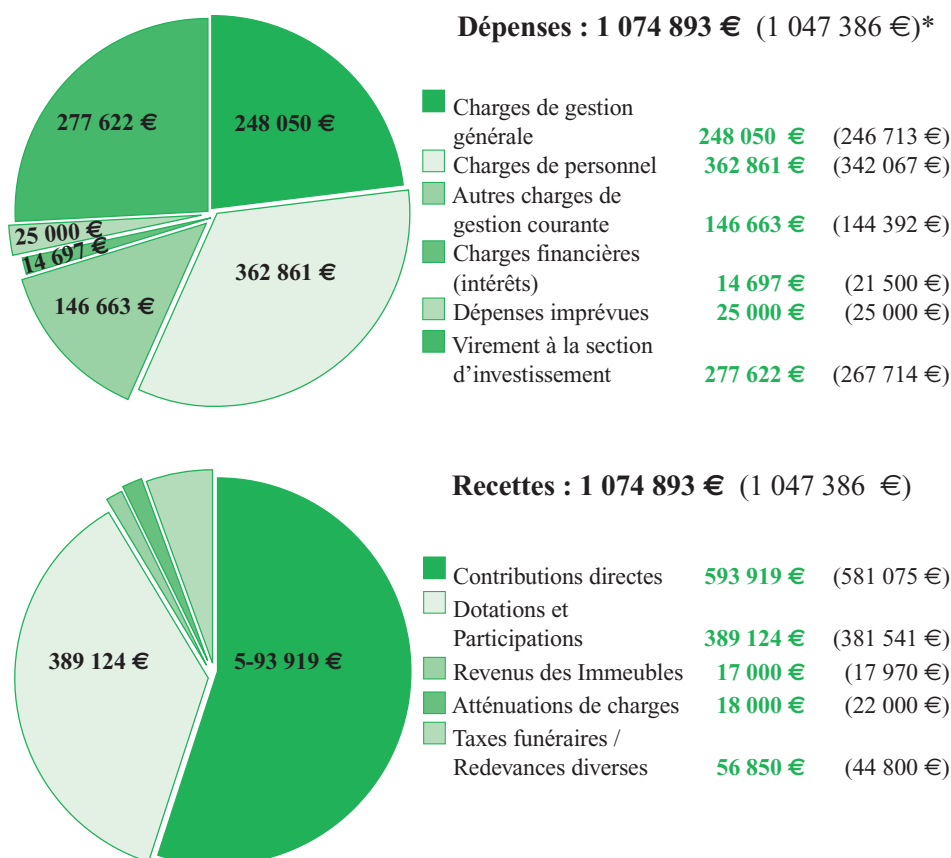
277 622 €
248 050 €
25 000 €
14 697 €
146 663 €
362 861 €

Dépenses : 1 074 893 € (1 047 386 €)*

| | | |
|---|---|---|
| Charges de gestion générale | 248 050 € | (246 713 €) |
| Charges de personnel | 362 861 € | (342 067 €) |
| Autres charges de gestion courante | 146 663 € | (144 392 €) |
| Charges financières (intérêts) | 14 697 € | (21 500 €) |
| Dépenses imprévues | 25 000 € | (25 000 €) |
| Virement à la section d'investissement | 277 622 € | (267 714 €) |

389 124 €
5-93 919 €

Recettes : 1 074 893 € (1 047 386 €)

| | | |
|---|---|---|
| Contributions directes | 593 919 € | (581 075 €) |
| Dotations et Participations | 389 124 € | (381 541 €) |
| Revenus des Immeubles | 17 000 € | (17 970 €) |
| Atténuations de charges | 18 000 € | (22 000 €) |
| Taxes funéraires / Redevances diverses | 56 850 € | (44 800 €) |